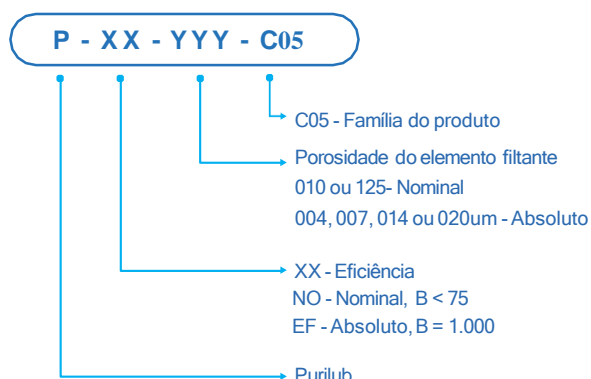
P - XX - YYY - C05

C05 - Família do produto

Porosidade do elemento filtante
010 ou 125- Nominal
004, 007, 014 ou 020um - Absoluto

XX - Eficiência
NO - Nominal, B < 75
EF - Absoluto, B = 1.000

Purilub